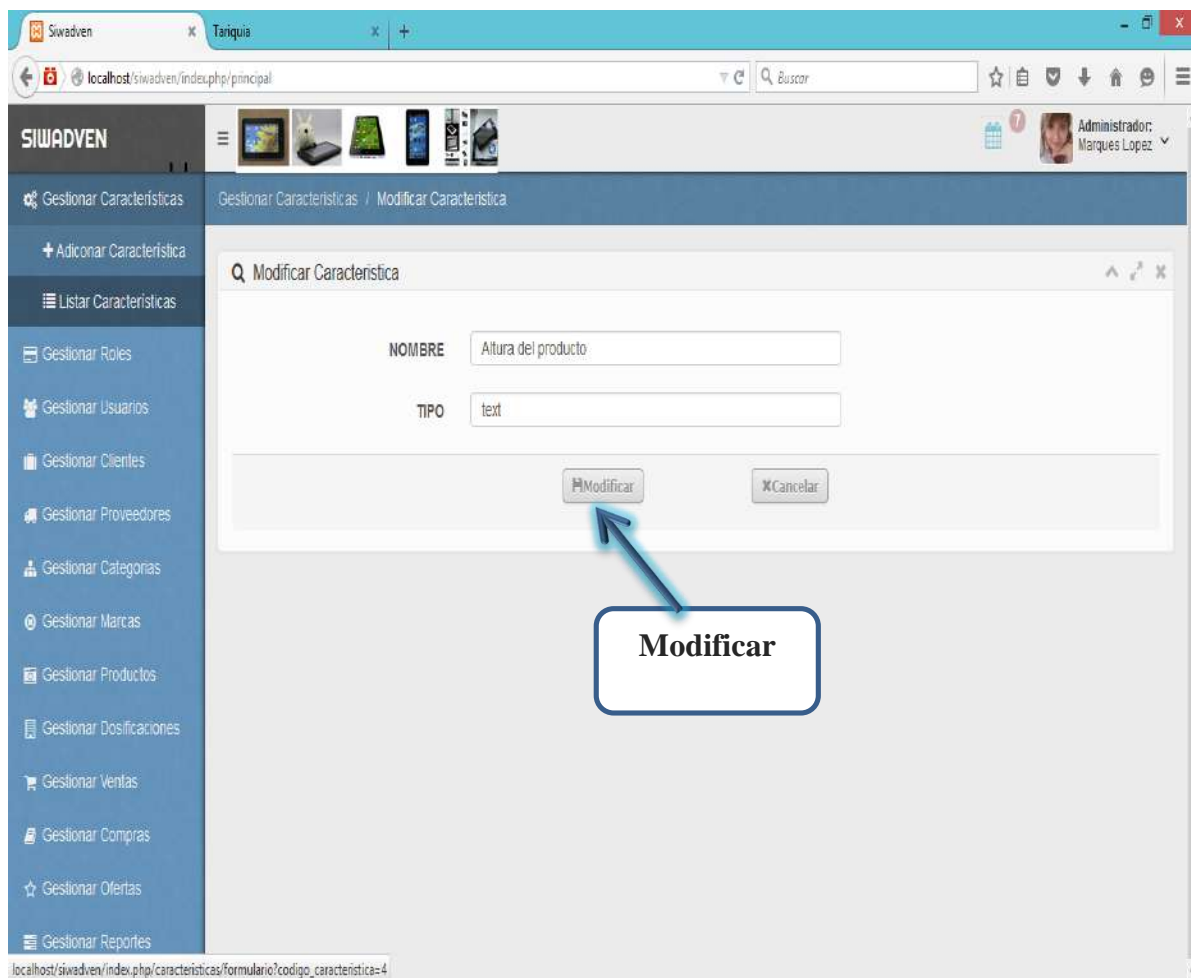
Siwadven ×
Tariquia ×
+

localhost/siwadven/index.php/principal

Buscar

SIWADVEN

7

Administrador:
Marques Lopez

Gestionar Caracteristicas

+ Adiconar Caracteristica

Listar Caracteristicas

Gestionar Roles

Gestionar Usuarios

Gestionar Clientes

Gestionar Proveedores

Gestionar Categorias

Gestionar Marcas

Gestionar Productos

Gestionar Dosificaciones

Gestionar Ventas

Gestionar Compras

Gestionar Ofertas

Gestionar Reportes

Gestionar Caracteristicas / Modificar Caracteristica

Modificar Caracteristica

NOMBRE Altura del producto

TIPO text

Modificar

Cancelar

Modificar

localhost/siwadven/index.php/caracteristicas/formulario?codigo_caracteristica=4